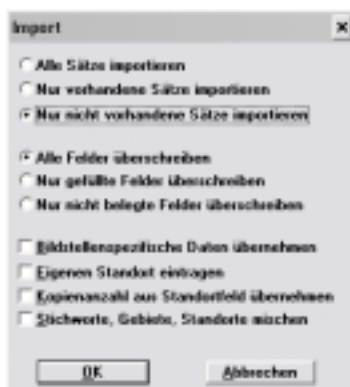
Import

Alle Sätze importieren
Nur vorhandene Sätze importieren
Nur nicht vorhandene Sätze importieren

Alle Felder überschreiben
Nur gefüllte Felder überschreiben
Nur nicht belegte Felder überschreiben

Bildstellenspezifische Daten übernehmen
Eigenen Standort eintragen
Kopienanzahl aus Standortfeld übernehmen
Stichworte, Gebiete, Standorte mischen

OK
Abbrechen